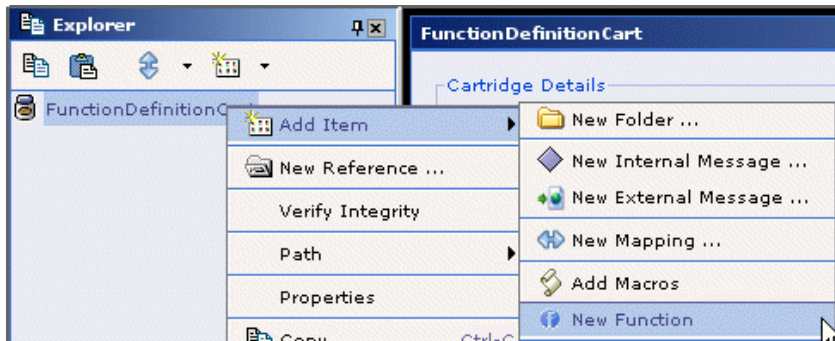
Explorer

FunctionDefinitionC

FunctionDefinitionCart

Cartridge Details

Add Item

New Reference ...

Verify Integrity

Path

Properties

Copy Ctrl-C

New Folder ...

New Internal Message ...

New External Message ...

New Mapping ...

Add Macros

New Function